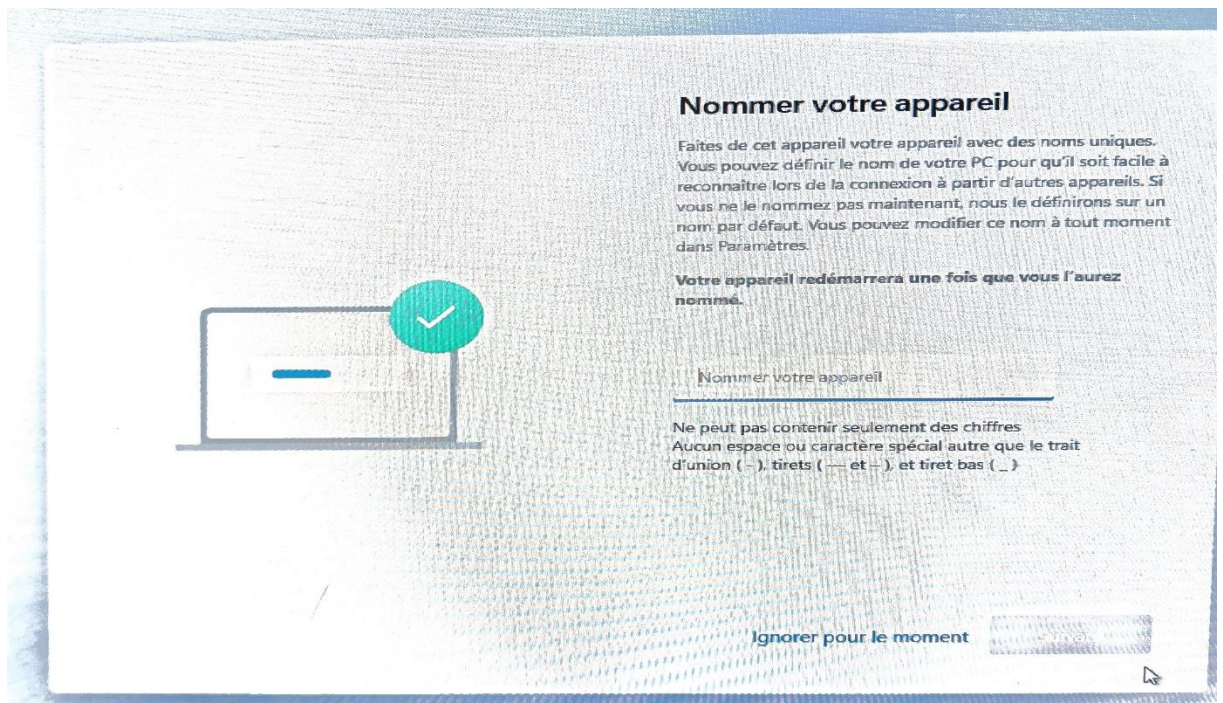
Nommer votre appareil

Faites de cet appareil votre appareil avec des noms uniques. Vous pouvez définir le nom de votre PC pour qu'il soit facile à reconnaitre lors de la connexion à partir d'autres appareils. Si vous ne le nommez pas maintenant, nous le définirons sur un nom par défaut. Vous pouvez modifier ce nom à tout moment dans Paramètres.

Votre appareil redémarrera une fois que vous l'aurez nommé.

Nommer votre appareil

Ne peut pas contenir seulement des chiffres
Aucun espace ou caractère spécial autre que le trait d'union ( - ), tirets ( — et – ), et tiret bas ( _ )

Ignorer pour le moment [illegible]